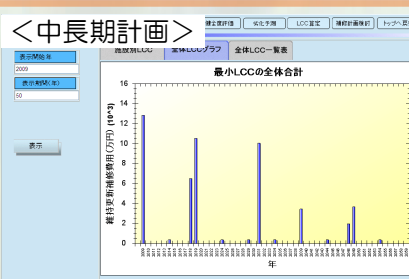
＜中長期計画＞

健全度評価 | 劣化予測 | LCC算定 | 補修計画検討 | トップへ戻

施設別LCC | 全体LCCグラフ | 全体LCC一覧表

表示開始年
2009
表示期間(年)
50

表示

最小LCCの全体合計

維持更新補修費用(万円) (10^3)

16
14
12
10
8
6
4
2
0

年